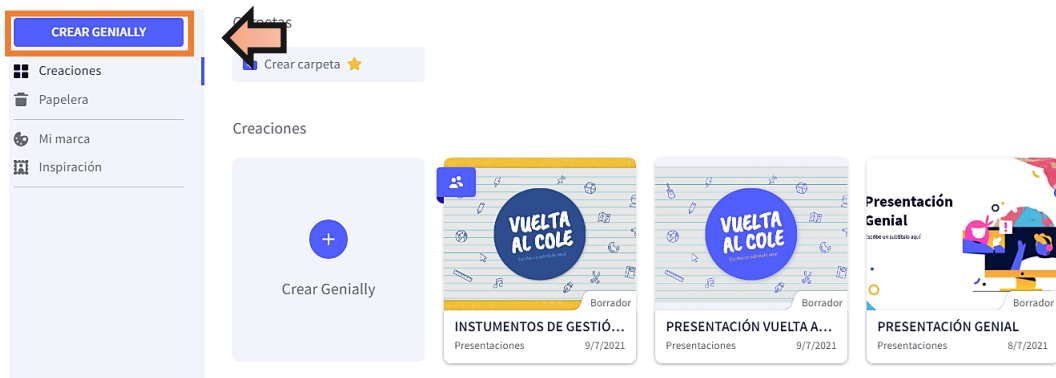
CREAR GENIALLY

Creaciones
Papelera
Mi marca
Inspiración

C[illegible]etas

Crear carpeta

Creaciones

+
Crear Genially

VUELTA AL COLE
Escribe un subtítulo aquí
Borrador
INSTUMENTOS DE GESTIÓ...
Presentaciones 9/7/2021

VUELTA AL COLE
Escribe un subtítulo aquí
Borrador
PRESENTACIÓN VUELTA A...
Presentaciones 9/7/2021

Presentación Genial
Escribe un subtítulo aquí
Borrador
PRESENTACIÓN GENIAL
Presentaciones 8/7/2021